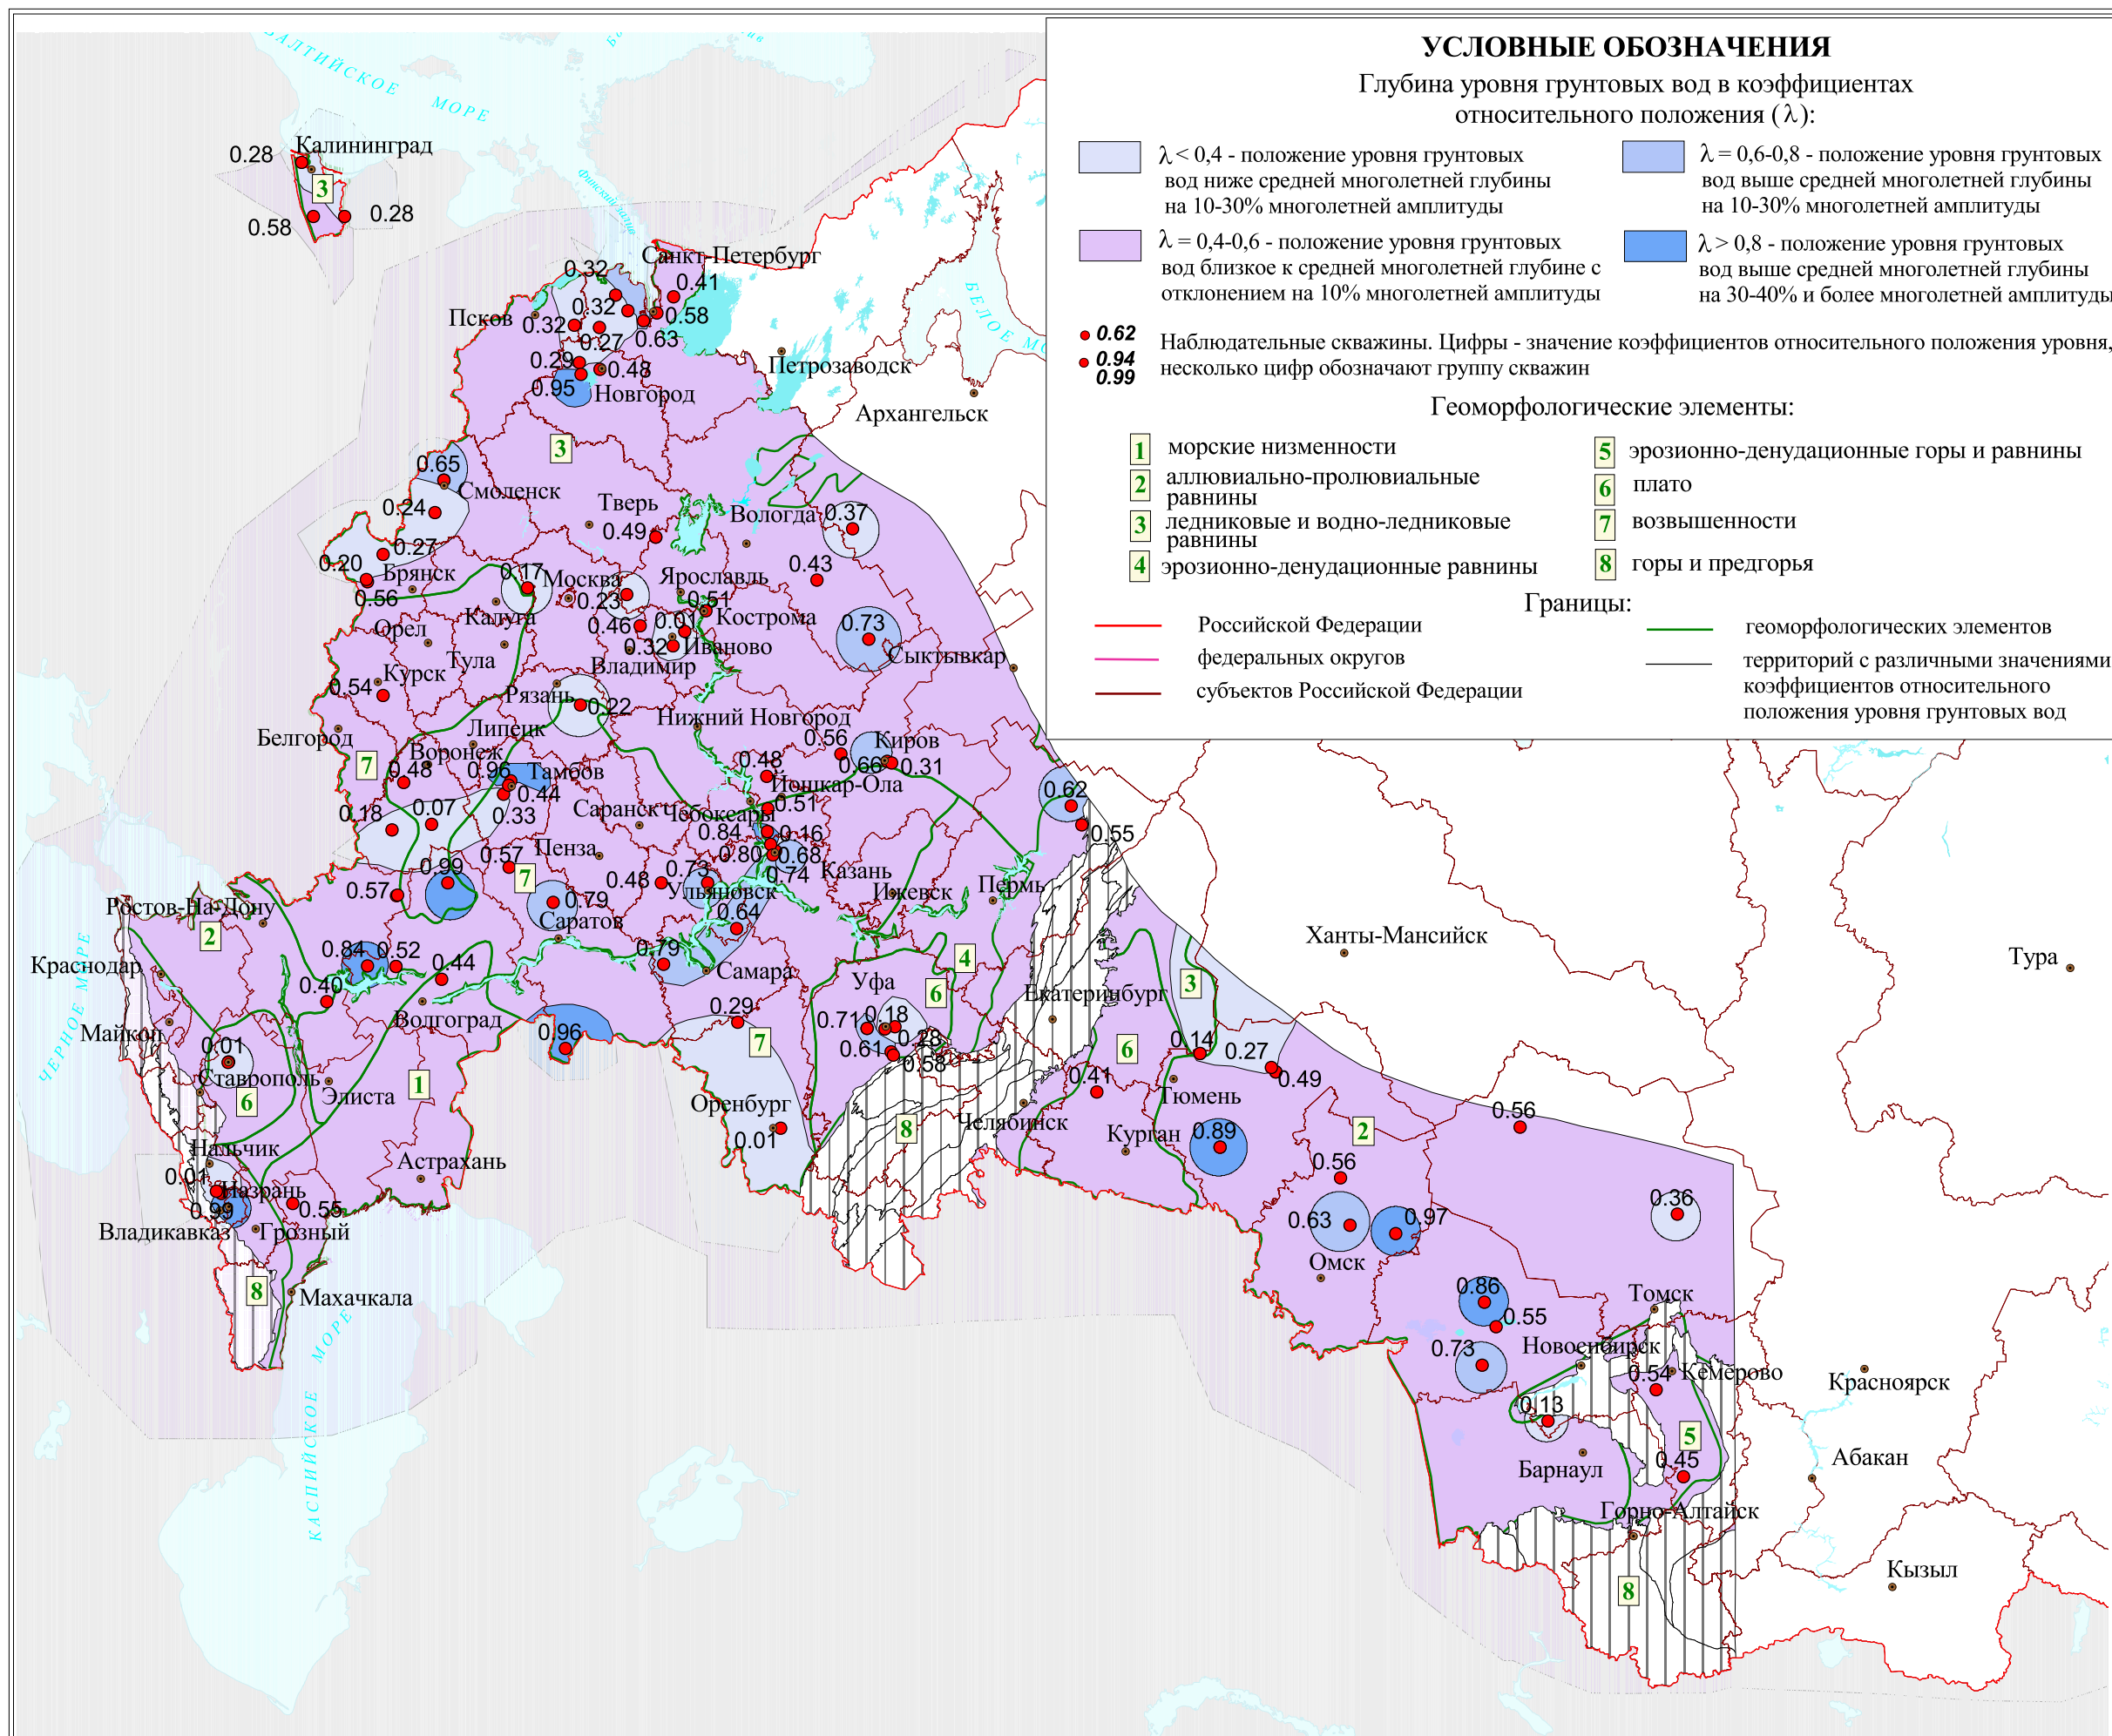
УСЛОВНЫЕ ОБОЗНАЧЕНИЯ
Глубина уровня грунтовых вод в коэффициентах относительного положения (λ):

λ < 0,4 - положение уровня грунтовых вод ниже средней многолетней глубины на 10-30% многолетней амплитуды
λ = 0,6-0,8 - положение уровня грунтовых вод выше средней многолетней глубины на 10-30% многолетней амплитуды
λ = 0,4-0,6 - положение уровня грунтовых вод близкое к средней многолетней глубине с отклонением на 10% многолетней амплитуды
λ > 0,8 - положение уровня грунтовых вод выше средней многолетней глубины на 30-40% и более многолетней амплитуды

0.62
0.94
0.99
Наблюдательные скважины. Цифры - значение коэффициентов относительного положения уровня, несколько цифр обозначают группу скважин

Геоморфологические элементы:
1 морские низменности
2 аллювиально-пролювиальные равнины
3 ледниковые и водно-ледниковые равнины
4 эрозионно-денудационные равнины
5 эрозионно-денудационные горы и равнины
6 плато
7 возвышенности
8 горы и предгорья

Границы:
Российской Федерации
федеральных округов
субъектов Российской Федерации
геоморфологических элементов
территорий с различными значениями коэффициентов относительного положения уровня грунтовых вод

БАЛТИЙСКОЕ МОРЕ
Финский залив
БЕЛОЕ МОРЕ
ЧЕРНОЕ МОРЕ
КАСПИЙСКОЕ МОРЕ

Калининград 0.28 0.58 0.28 3
Санкт-Петербург 0.32 0.41 0.32 0.58 Псков 0.32 0.27 0.63 0.29 0.48 0.95 Новгород
Петрозаводск Архангельск
3
0.65 Смоленск 0.24 0.27 0.20 Брянск 0.56
Тверь 0.49 Вологда 0.37 0.43
0.17 Москва 0.23 Ярославль 0.51 Кострома 0.46 0.01 0.32 Иваново Владимир
Калуга Орел Тула Курск 0.54
0.73 Сыктывкар
Рязань 0.22 Нижний Новгород
Белгород Липецк Воронеж 7 0.48 0.96 Тамбов 0.44
0.18 0.07 0.33 Саранск Чебоксары
0.56 Киров 0.66 0.31 0.48 Йошкар-Ола 0.51 0.62 0.55
0.84 0.16 0.80 0.68 0.74 Казань
0.57 Пенза 7 0.99 0.57 0.48 0.73 Ульяновск 0.79 Саратов 0.64
Ижевск Пермь
Ростов-На-Дону 2 Краснодар
0.84 0.52 0.44 0.40 0.79 Самара
Волгоград 0.96
Майкоп 0.01 Ставрополь 6 Элиста 1
Уфа 6 4 0.29 7 0.71 0.18 0.61 0.48 0.58
Екатеринбург 3 6 0.14 0.27 0.49
Ханты-Мансийск Тура
Оренбург 0.01 8 Челябинск 0.41 Тюмень Курган 0.89 2 0.56 0.56
Нальчик 0.01 Назрань 0.99 0.55 Астрахань
Владикавказ Грозный 8 Махачкала
0.63 0.97 Омск 0.36
0.86 0.55 Томск 0.73 Новосибирск 0.54 Кемерово Красноярск
0.13 Барнаул 5 0.45 Абакан
Горно-Алтайск 8 Кызыл